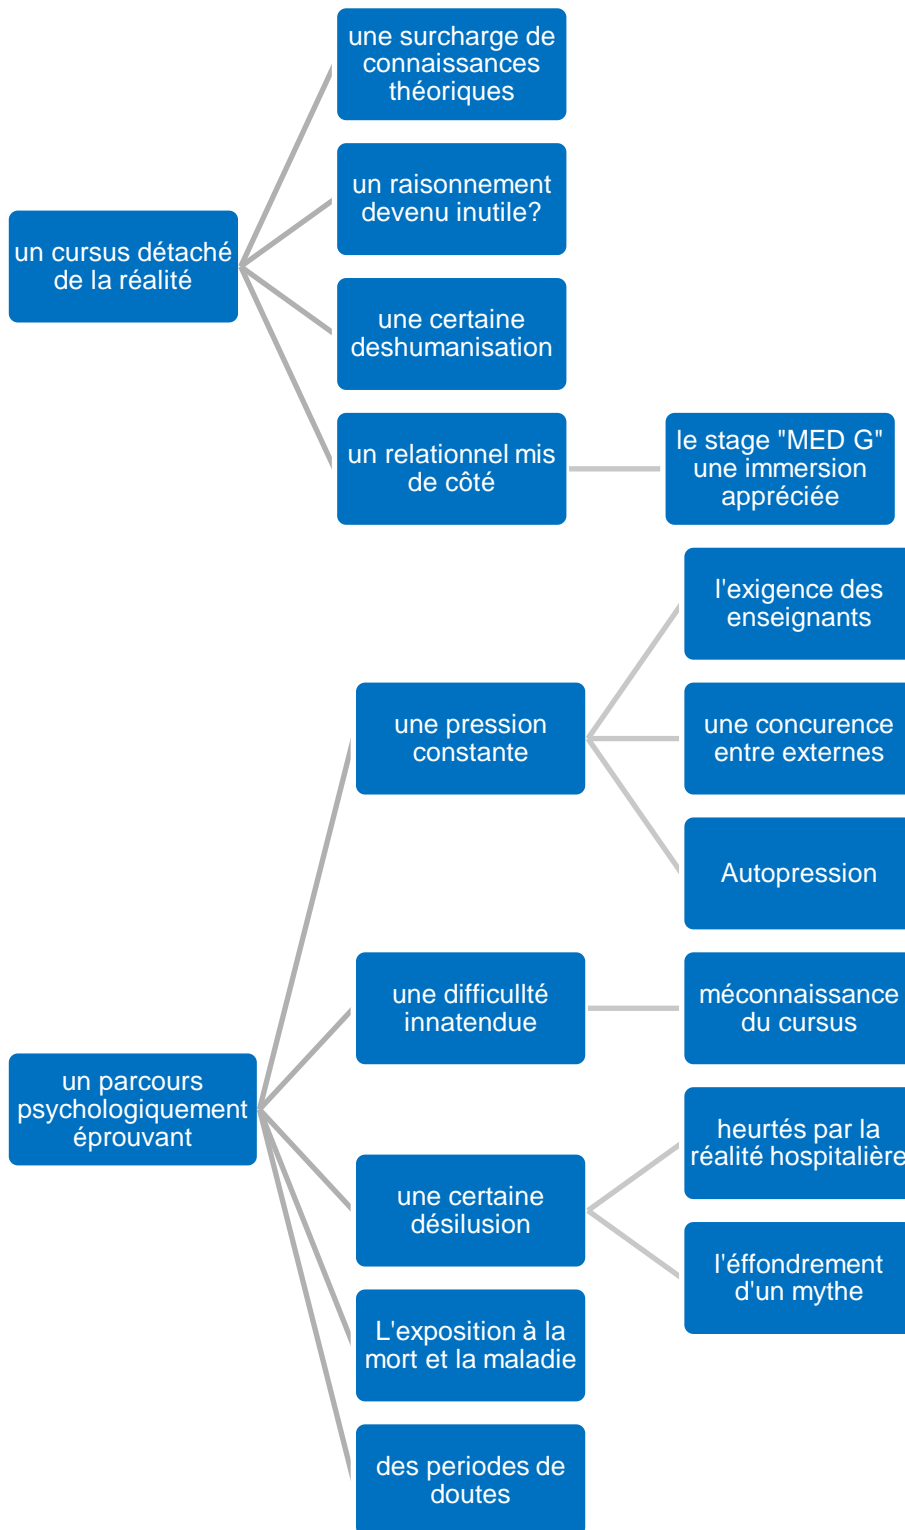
un cursus détaché de la réalité

une surcharge de connaissances théoriques

un raisonnement devenu inutile?

une certaine deshumanisation

un relationnel mis de côté

le stage "MED G" une immersion appréciée

un parcours psychologiquement éprouvant

une pression constante

l'exigence des enseignants

une concurence entre externes

Autopression

une difficullté innatendue

méconnaissance du cursus

une certaine désilusion

heurtés par la réalité hospitalière

l'éffondrement d'un mythe

L'exposition à la mort et la maladie

des periodes de doutes